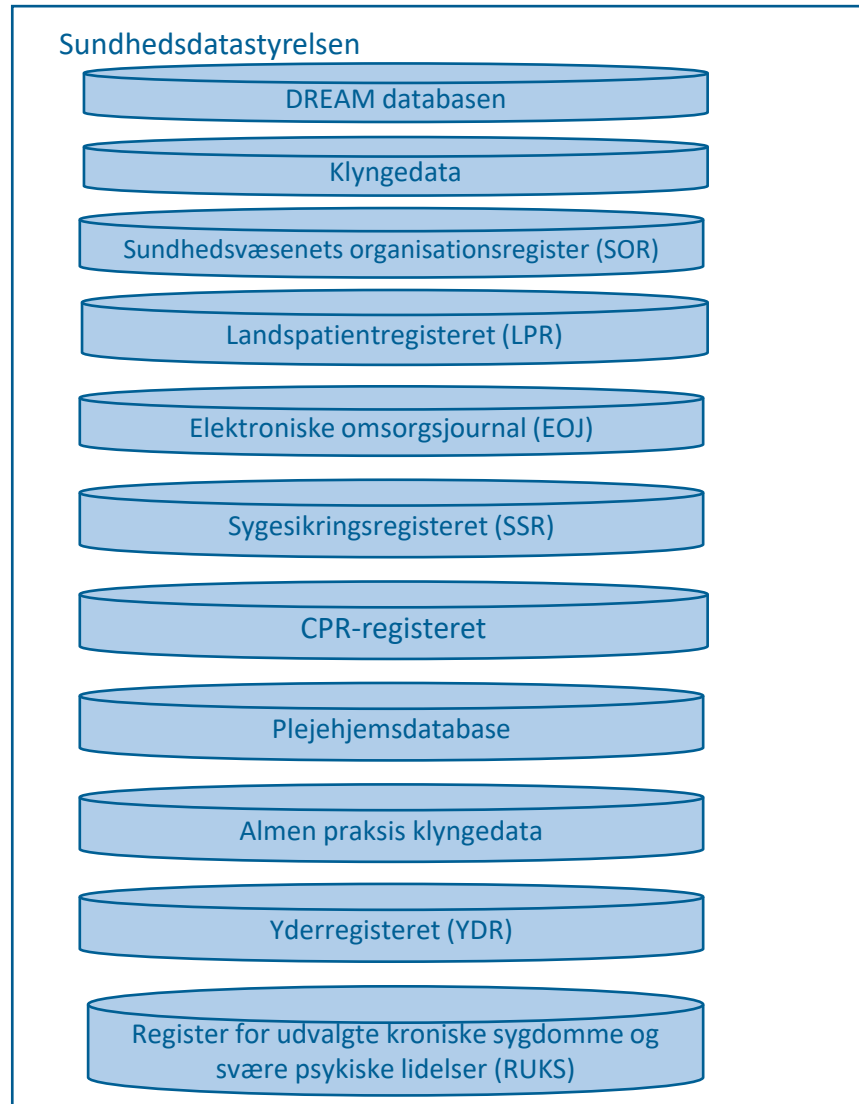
Sundhedsdatastyrelsen

DREAM databasen

Klyngedata

Sundhedsvæsenets organisationsregister (SOR)

Landspatientregisteret (LPR)

Elektroniske omsorgsjournal (EOJ)

Sygesikringsregisteret (SSR)

CPR-registeret

Plejehjemsdatabase

Almen praksis klyngedata

Yderregisteret (YDR)

Register for udvalgte kroniske sygdomme og svære psykiske lidelser (RUKS)